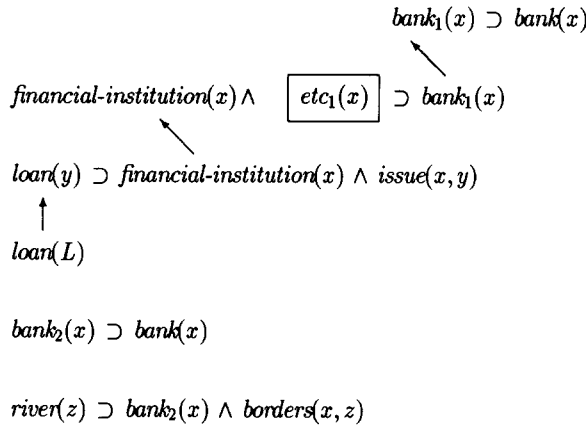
$bank_1(x) \supset bank(x)$

$financial\text{-}institution(x) \wedge$ $\boxed{etc_1(x)}$ $\supset bank_1(x)$

$loan(y) \supset financial\text{-}institution(x) \wedge issue(x, y)$

$loan(L)$

$bank_2(x) \supset bank(x)$

$river(z) \supset bank_2(x) \wedge borders(x, z)$